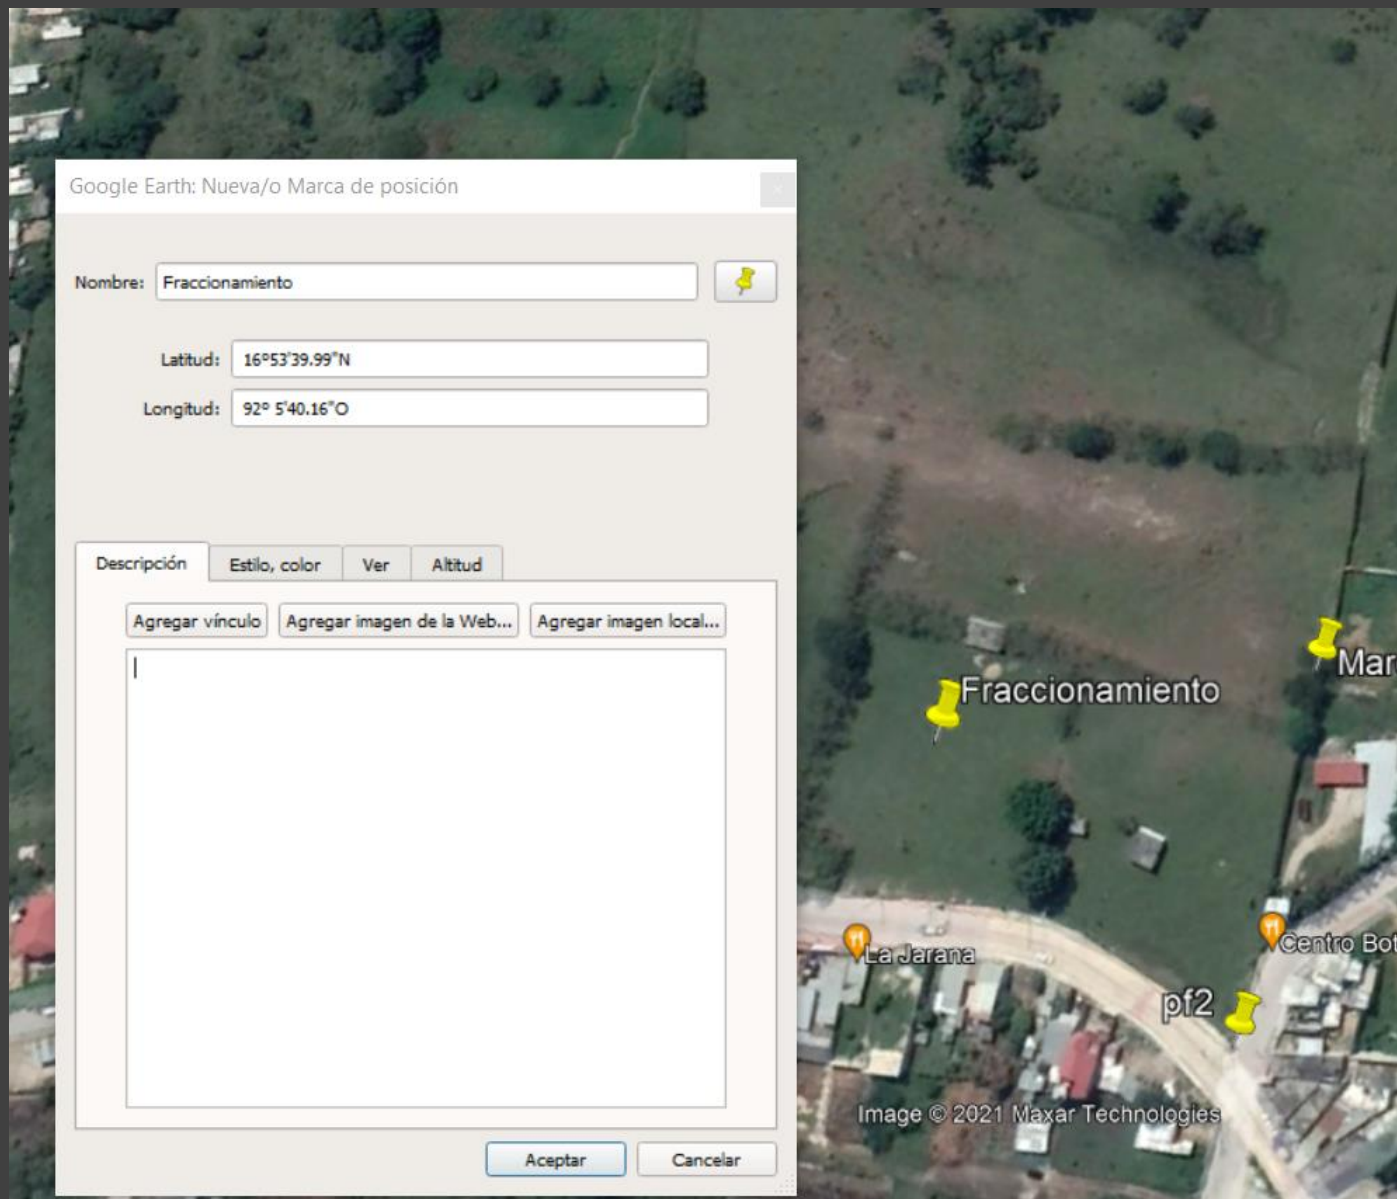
Google Earth: Nueva/o Marca de posición

Nombre: Fraccionamiento

Latitud: 16°53'39.99"N

Longitud: 92° 5'40.16"O

Descripción | Estilo, color | Ver | Altitud

Agregar vínculo | Agregar imagen de la Web... | Agregar imagen local...

Aceptar | Cancelar

Fraccionamiento

Mar

La Jarana

Centro Bot

pf2

Image © 2021 Maxar Technologies